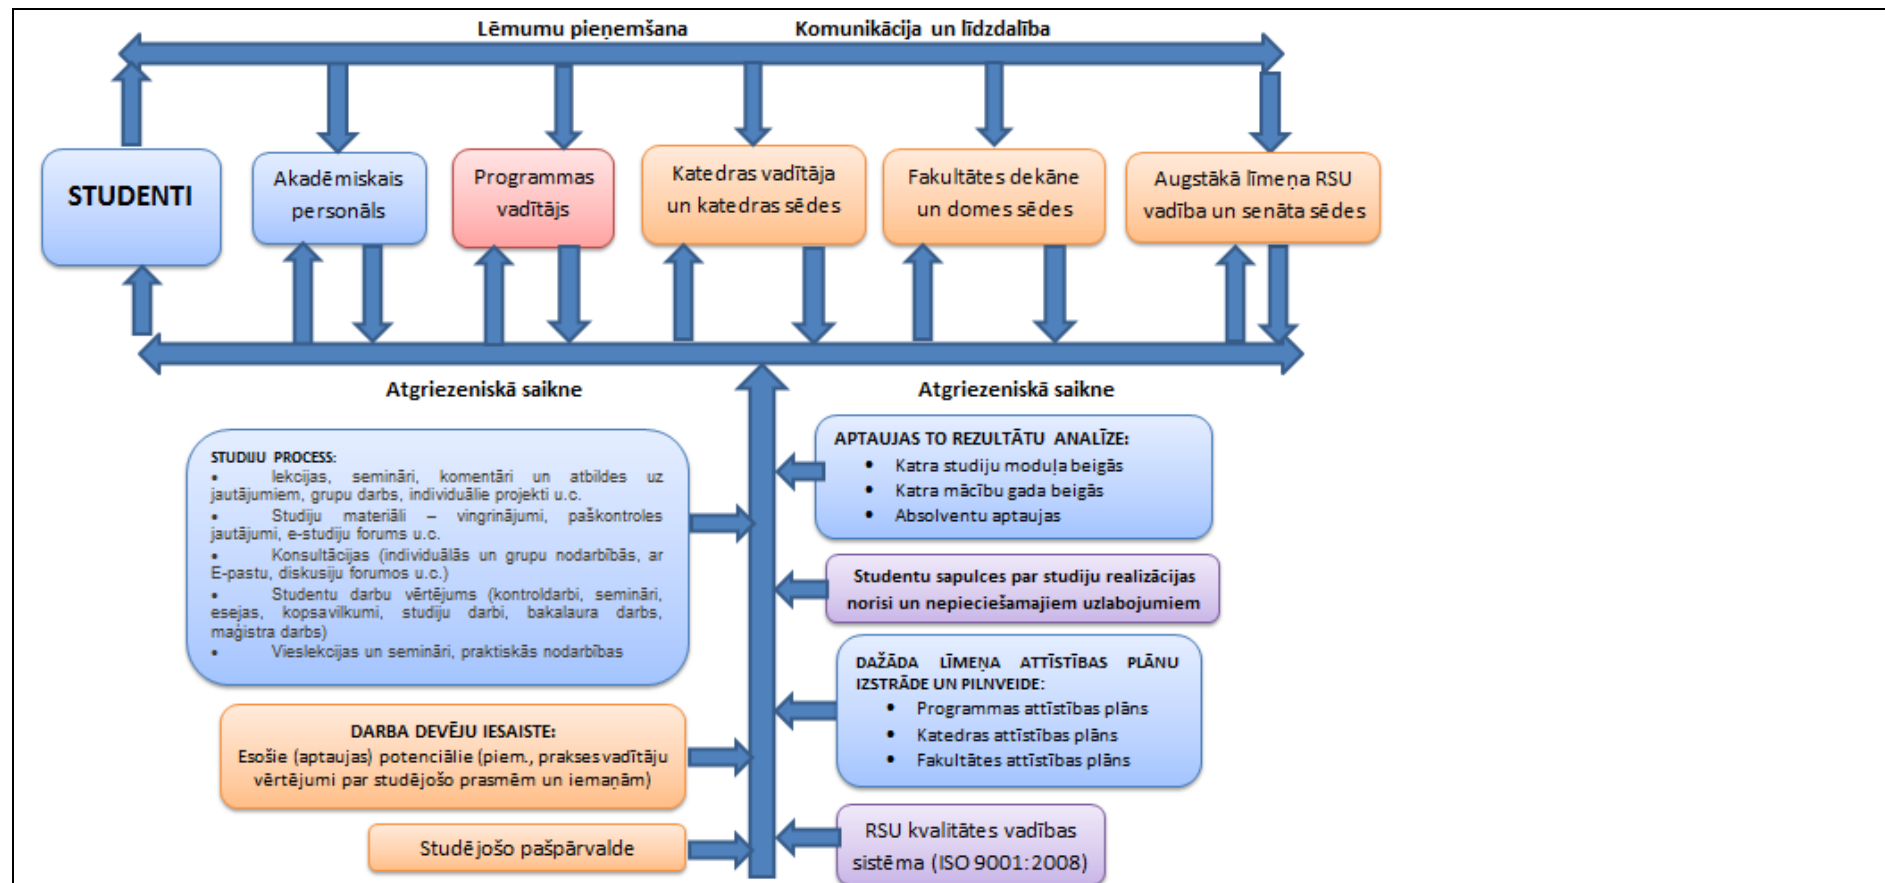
Lēmumu pieņemšana

Komunikācija un līdzdalība

STUDENTI

Akadēmiskais personāls

Programmas vadītājs

Katedras vadītāja un katedras sēdes

Fakultātes dekāne un domes sēdes

Augstākā līmeņa RSU vadība un senāta sēdes

Atgriezeniskā saikne

Atgriezeniskā saikne

STUDIJU PROCESS:
• lekcijas, semināri, komentāri un atbildes uz jautājumiem, grupu darbs, individuālie projekti u.c.
• Studiju materiāli – vingrinājumi, paškontroles jautājumi, e-studiju forums u.c.
• Konsultācijas (individuālās un grupu nodarbības, ar E-pastu, diskusiju forumos u.c.)
• Studentu darbu vērtējums (kontroldarbi, semināri, esejas, kopsavilkumi, studiju darbi, bakalaura darbs, maģistra darbs)
• Vieslekcijas un semināri, praktiskās nodarbības

APTAUJAS TO REZULTĀTU ANALĪZE:
• Katra studiju moduļa beigās
• Katra mācību gada beigās
• Absolventu aptaujas

Studentu sapulces par studiju realizācijas norisi un nepieciešamajiem uzlabojumiem

DAŽĀDA LĪMEŅA ATTĪSTĪBAS PLĀNU IZSTRĀDE UN PILNVEIDE:
• Programmas attīstības plāns
• Katedras attīstības plāns
• Fakultātes attīstības plāns

DARBA DEVĒJU IESAISTE:
Esošie (aptaujas) potenciālie (piem., prakses vadītāju vērtējumi par studējošo prasmēm un iemaņām)

Studējošo pašpārvalde

RSU kvalitātes vadības sistēma (ISO 9001:2008)